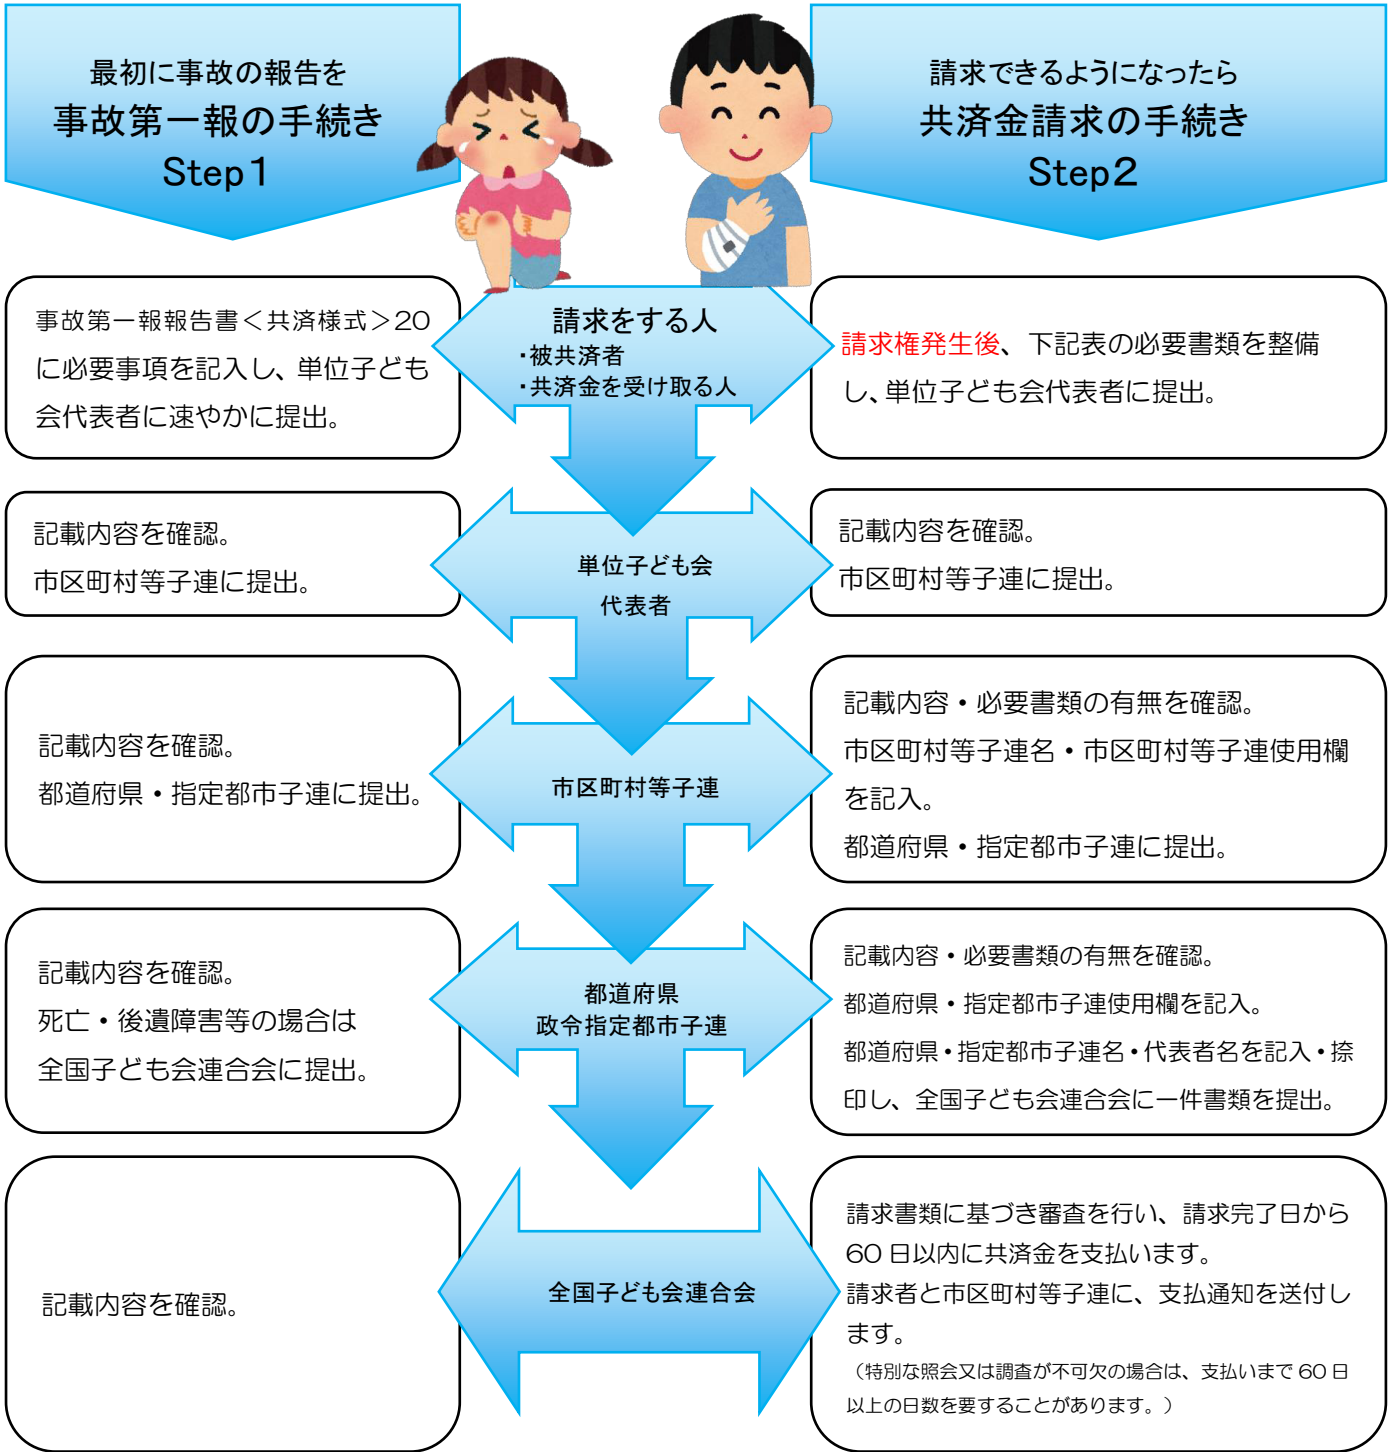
最初に事故の報告を
事故第一報の手続き
Step1

請求できるようになったら
共済金請求の手続き
Step2

事故第一報報告書＜共済様式＞20に必要事項を記入し、単位子ども会代表者に速やかに提出。

請求をする人
・被共済者
・共済金を受け取る人

請求権発生後、下記表の必要書類を整備し、単位子ども会代表者に提出。

記載内容を確認。
市区町村等子連に提出。

単位子ども会
代表者

記載内容を確認。
市区町村等子連に提出。

記載内容を確認。
都道府県・指定都市子連に提出。

市区町村等子連

記載内容・必要書類の有無を確認。
市区町村等子連名・市区町村等子連使用欄を記入。
都道府県・指定都市子連に提出。

記載内容を確認。
死亡・後遺障害等の場合は
全国子ども会連合会に提出。

都道府県
政令指定都市子連

記載内容・必要書類の有無を確認。
都道府県・指定都市子連使用欄を記入。
都道府県・指定都市子連名・代表者名を記入・捺印し、全国子ども会連合会に一件書類を提出。

記載内容を確認。

全国子ども会連合会

請求書類に基づき審査を行い、請求完了日から60日以内に共済金を支払います。
請求者と市区町村等子連に、支払通知を送付します。
（特別な照会又は調査が不可欠の場合は、支払いまで60日以上の日数を要することがあります。）